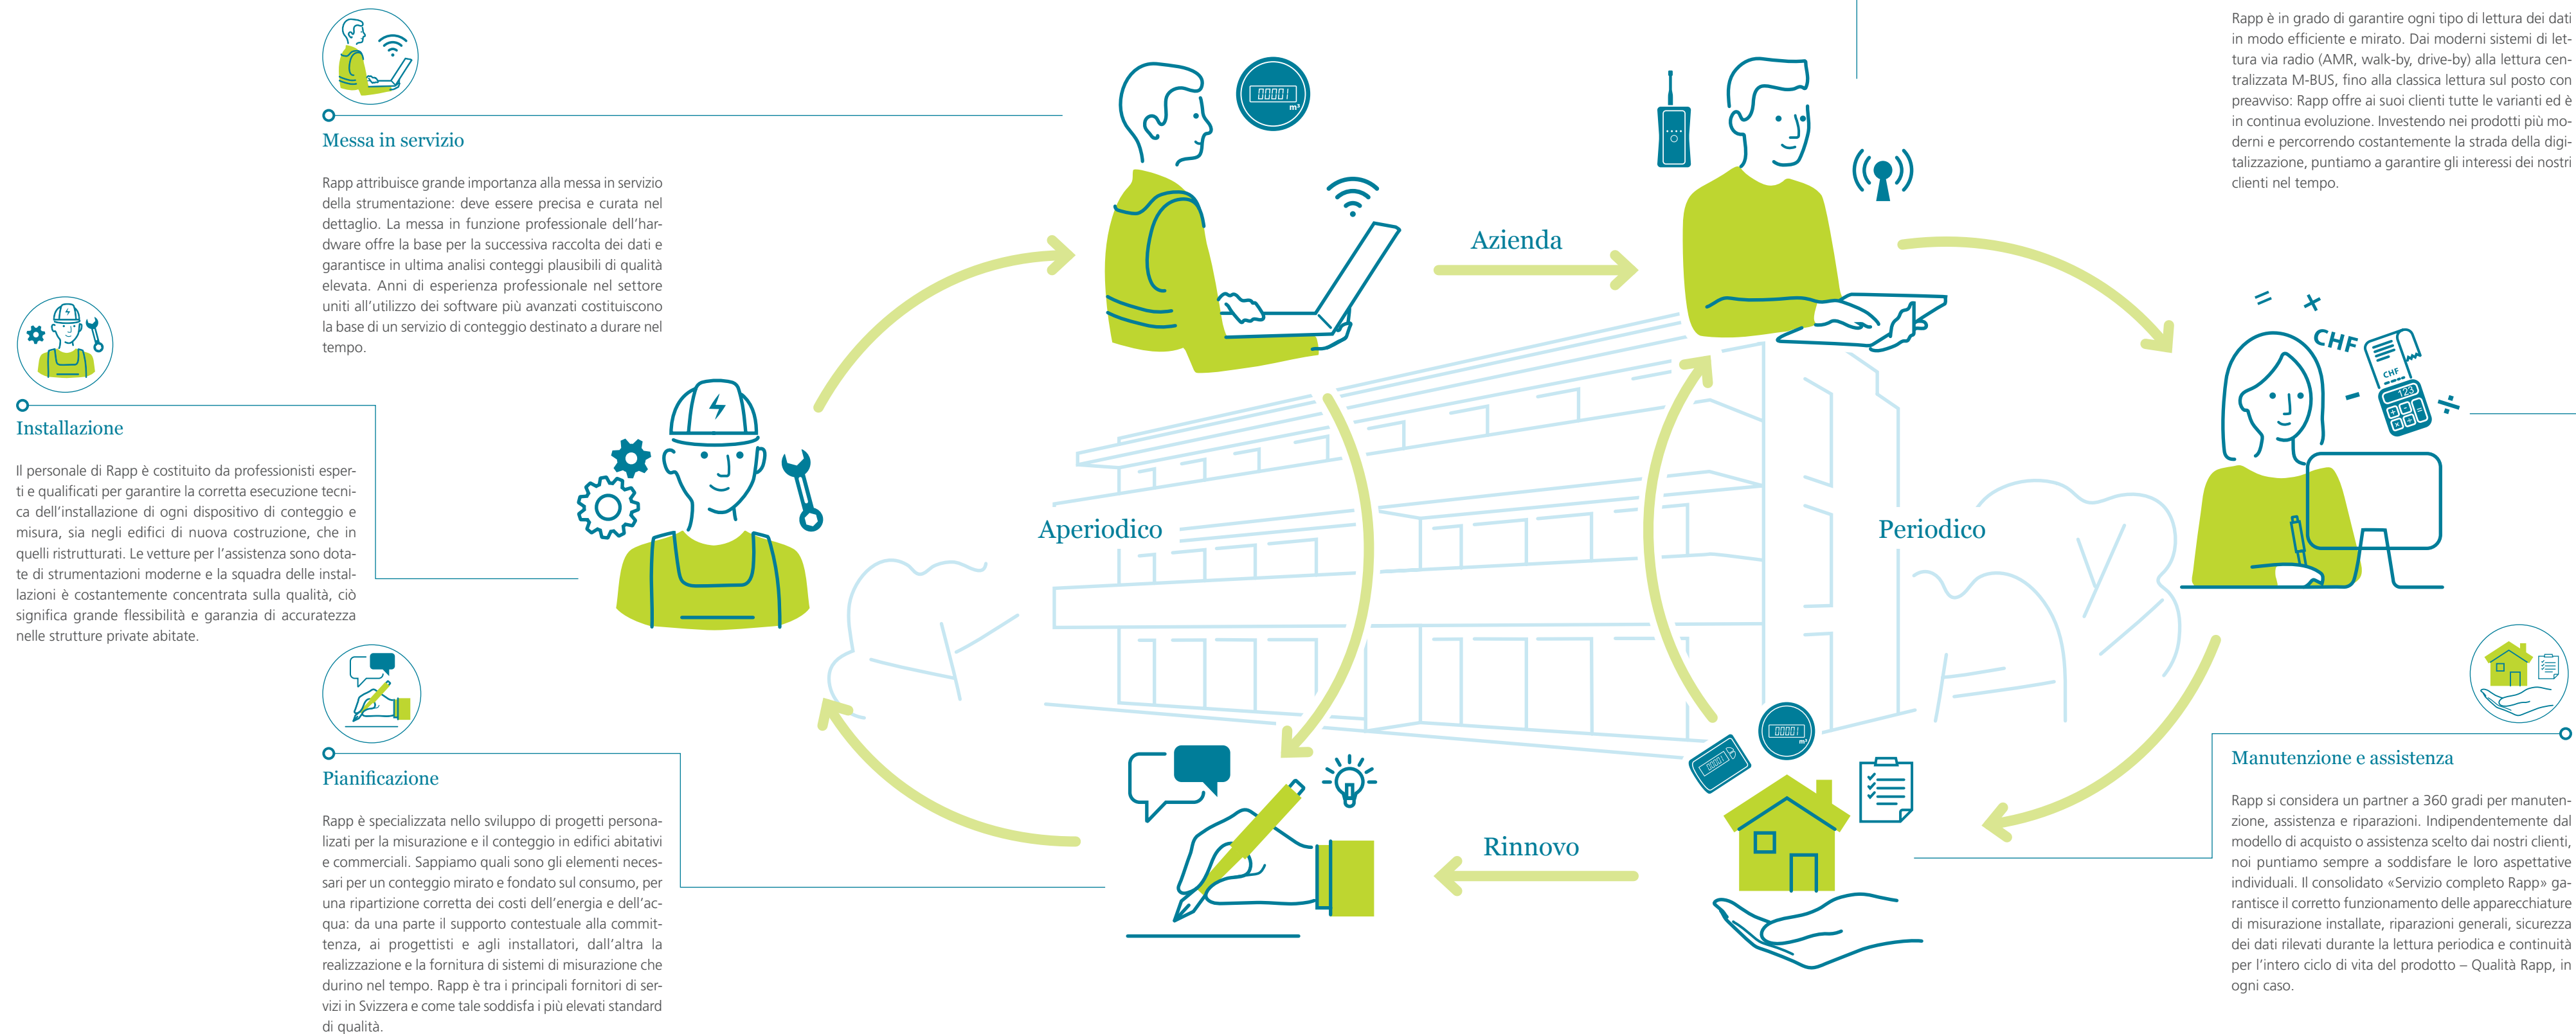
Rapp è in grado di garantire ogni tipo di lettura dei dati in modo efficiente e mirato. Dai moderni sistemi di lettura via radio (AMR, walk-by, drive-by) alla lettura centralizzata M-BUS, fino alla classica lettura sul posto con preavviso: Rapp offre ai suoi clienti tutte le varianti ed è in continua evoluzione. Investendo nei prodotti più moderni e percorrendo costantemente la strada della digitalizzazione, puntiamo a garantire gli interessi dei nostri clienti nel tempo.

Messa in servizio

Rapp attribuisce grande importanza alla messa in servizio della strumentazione: deve essere precisa e curata nel dettaglio. La messa in funzione professionale dell'hardware offre la base per la successiva raccolta dei dati e garantisce in ultima analisi conteggi plausibili di qualità elevata. Anni di esperienza professionale nel settore uniti all'utilizzo dei software più avanzati costituiscono la base di un servizio di conteggio destinato a durare nel tempo.

Installazione

Il personale di Rapp è costituito da professionisti esperti e qualificati per garantire la corretta esecuzione tecnica dell'installazione di ogni dispositivo di conteggio e misura, sia negli edifici di nuova costruzione, che in quelli ristrutturati. Le vetture per l'assistenza sono dotate di strumentazioni moderne e la squadra delle installazioni è costantemente concentrata sulla qualità, ciò significa grande flessibilità e garanzia di accuratezza nelle strutture private abitate.

Pianificazione

Rapp è specializzata nello sviluppo di progetti personalizzati per la misurazione e il conteggio in edifici abitativi e commerciali. Sappiamo quali sono gli elementi necessari per un conteggio mirato e fondato sul consumo, per una ripartizione corretta dei costi dell'energia e dell'acqua: da una parte il supporto contestuale alla committenza, ai progettisti e agli installatori, dall'altra la realizzazione e la fornitura di sistemi di misurazione che durino nel tempo. Rapp è tra i principali fornitori di servizi in Svizzera e come tale soddisfa i più elevati standard di qualità.

00001

Azienda

CHF

Aperiodico

Periodico

Rinnovo

Manutenzione e assistenza

Rapp si considera un partner a 360 gradi per manutenzione, assistenza e riparazioni. Indipendentemente dal modello di acquisto o assistenza scelto dai nostri clienti, noi puntiamo sempre a soddisfare le loro aspettative individuali. Il consolidato «Servizio completo Rapp» garantisce il corretto funzionamento delle apparecchiature di misurazione installate, riparazioni generali, sicurezza dei dati rilevati durante la lettura periodica e continuità per l'intero ciclo di vita del prodotto – Qualità Rapp, in ogni caso.